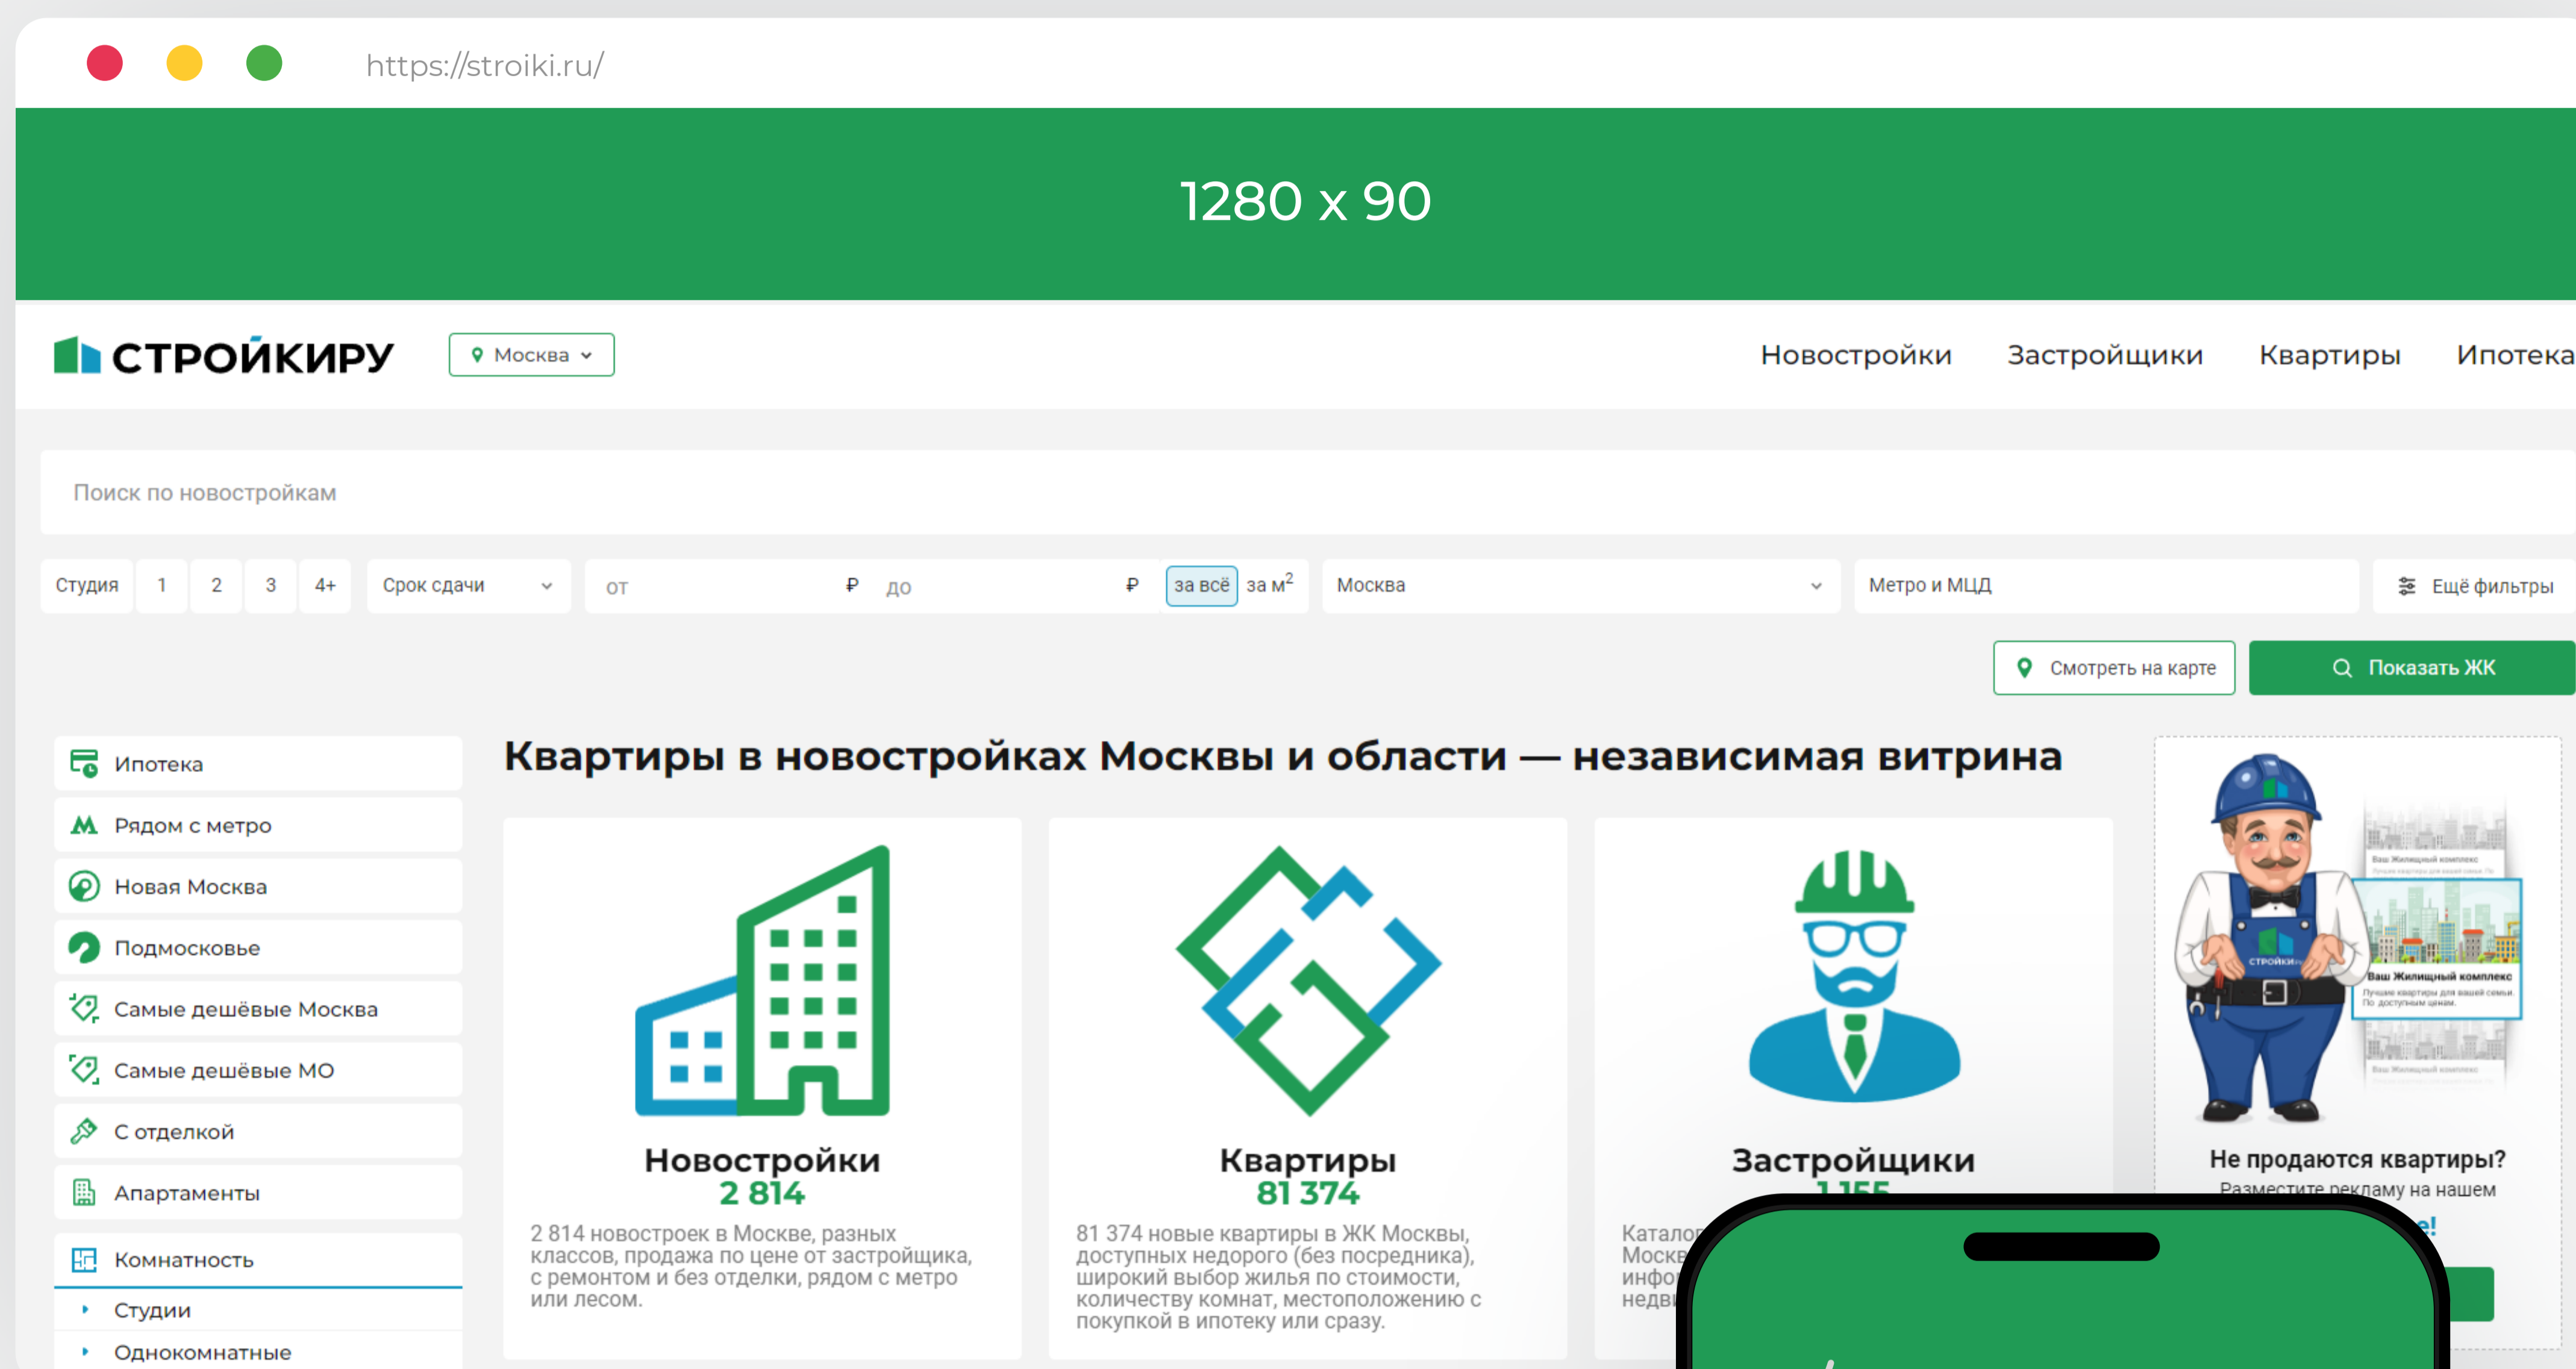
https://stroiki.ru/

1280 x 90

СТРОЙКИРУ

Москва

Новостройки Застройщики Квартиры Ипотека

Поиск по новостройкам

Студия 1 2 3 4+ Срок сдачи от ₽ до ₽ за всё за м$^2$ Москва Метро и МЦД Ещё фильтры

Смотреть на карте

Показать ЖК

Ипотека
Рядом с метро
Новая Москва
Подмосковье
Самые дешёвые Москва
Самые дешёвые МО
С отделкой
Апартаменты
Комнатность
Студии
Однокомнатные

Квартиры в новостройках Москвы и области — независимая витрина

Новостройки
2 814
2 814 новостроек в Москве, разных классов, продажа по цене от застройщика, с ремонтом и без отделки, рядом с метро или лесом.

Квартиры
81 374
81 374 новые квартиры в ЖК Москвы, доступных недорого (без посредника), широкий выбор жилья по стоимости, количеству комнат, местоположению с покупкой в ипотеку или сразу.

Застройщики
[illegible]
Катало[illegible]
Моск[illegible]
инфо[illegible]
недв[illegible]

Ваш Жилищный комплекс
СТРОЙКИ
Ваш Жилищный комплекс
Лучшие квартиры для вашей семьи. По доступным ценам.

Не продаются квартиры?
Разместите рекламу на нашем
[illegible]